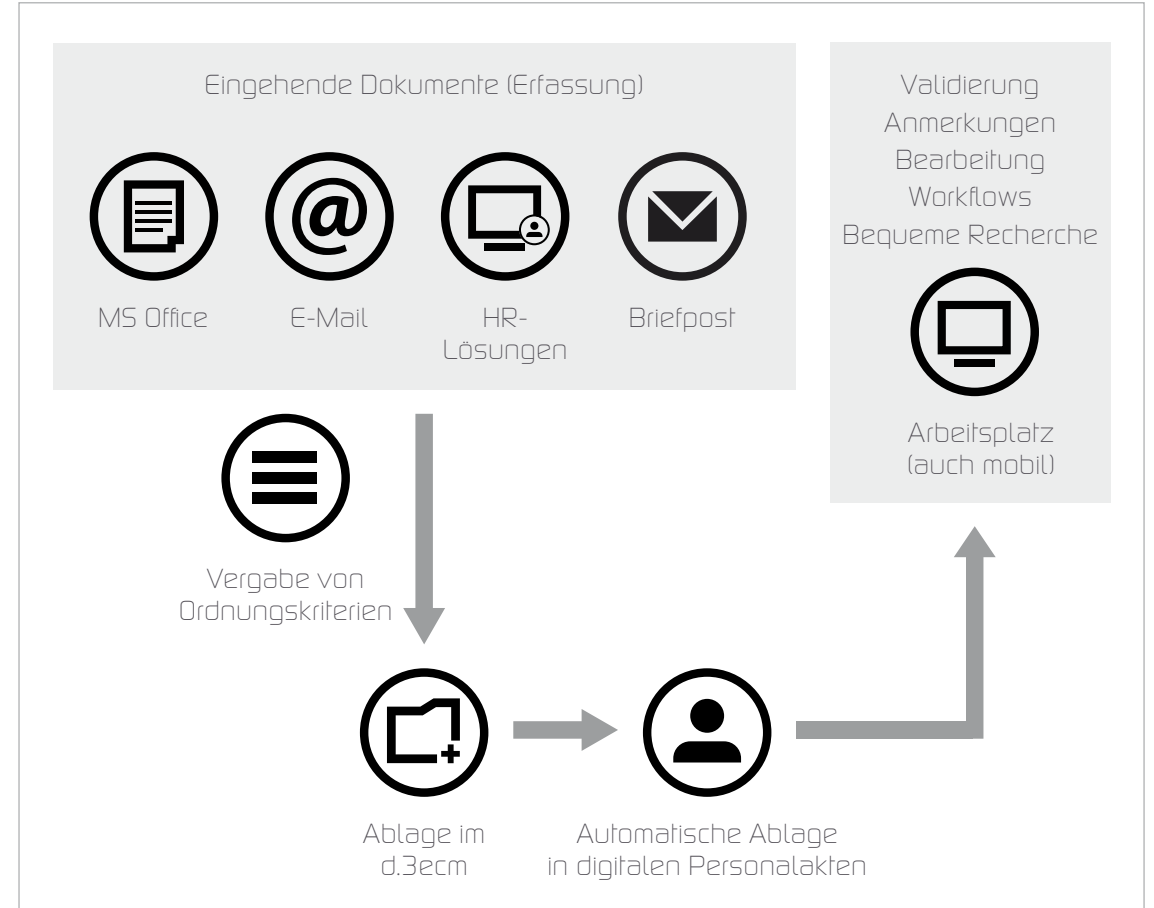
Eingehende Dokumente (Erfassung)

@

MS Office

E-Mail

HR-Lösungen

Briefpost

Validierung
Anmerkungen
Bearbeitung
Workflows
Bequeme Recherche

Arbeitsplatz (auch mobil)

Vergabe von Ordnungskriterien

Ablage im d.3ecm

Automatische Ablage in digitalen Personalakten